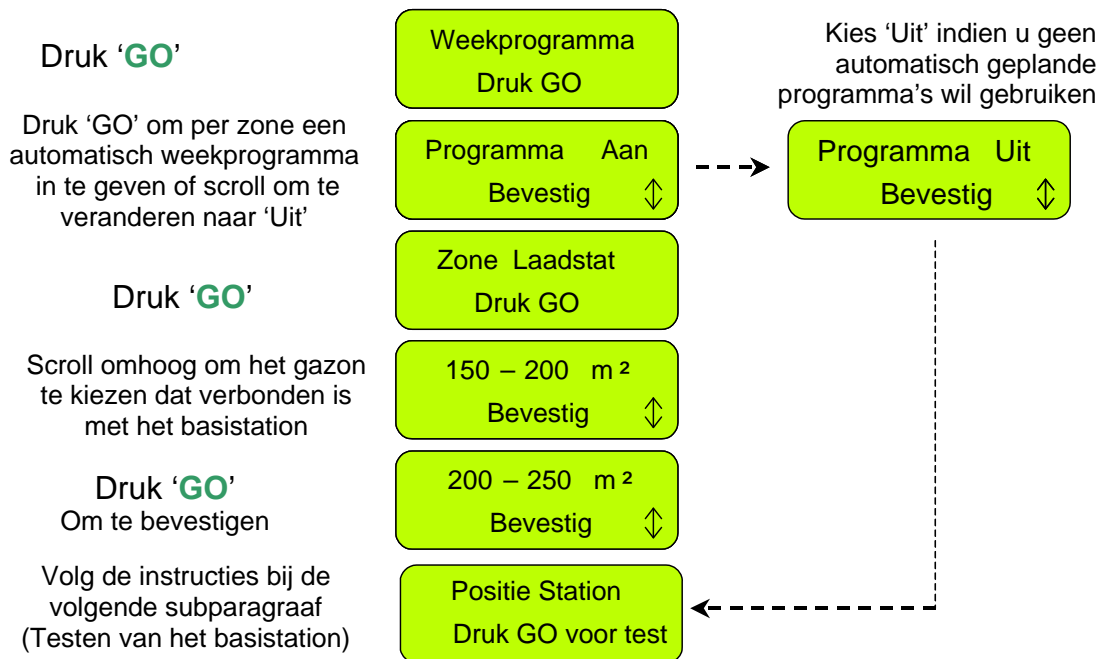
Druk ‘GO’

Weekprogramma
Druk GO

Kies ‘Uit’ indien u geen automatisch geplande programma’s wil gebruiken

Druk ‘GO’ om per zone een automatisch weekprogramma in te geven of scroll om te veranderen naar ‘Uit’

Programma Aan
Bevestig ⇕

Programma Uit
Bevestig ⇕

Zone Laadstat
Druk GO

Druk ‘GO’

Scroll omhoog om het gazon te kiezen dat verbonden is met het basistation

150 – 200 m²
Bevestig ⇕

Druk ‘GO’
Om te bevestigen

200 – 250 m²
Bevestig ⇕

Volg de instructies bij de volgende subparagraaf (Testen van het basistation)

Positie Station
Druk GO voor test